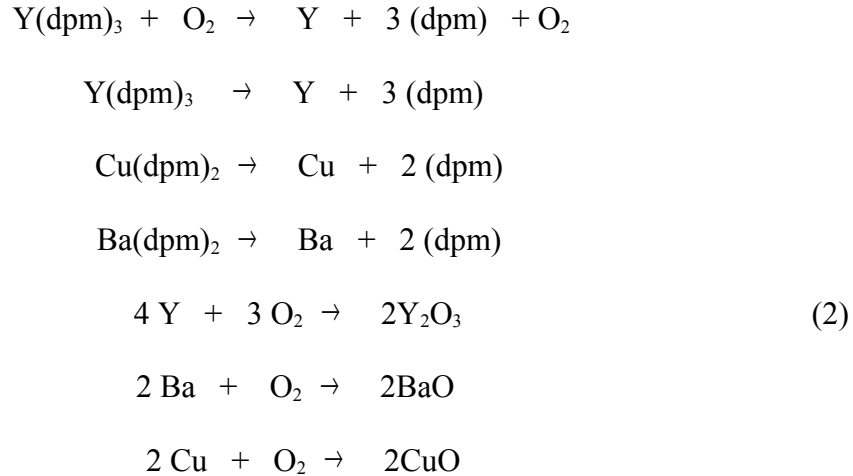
$Y(dpm)_3 + O_2 \rightarrow Y + 3\,(dpm) + O_2$

$Y(dpm)_3 \rightarrow Y + 3\,(dpm)$

$Cu(dpm)_2 \rightarrow Cu + 2\,(dpm)$

$Ba(dpm)_2 \rightarrow Ba + 2\,(dpm)$

$4\,Y + 3\,O_2 \rightarrow 2Y_2O_3$ (2)

$2\,Ba + O_2 \rightarrow 2BaO$

$2\,Cu + O_2 \rightarrow 2CuO$